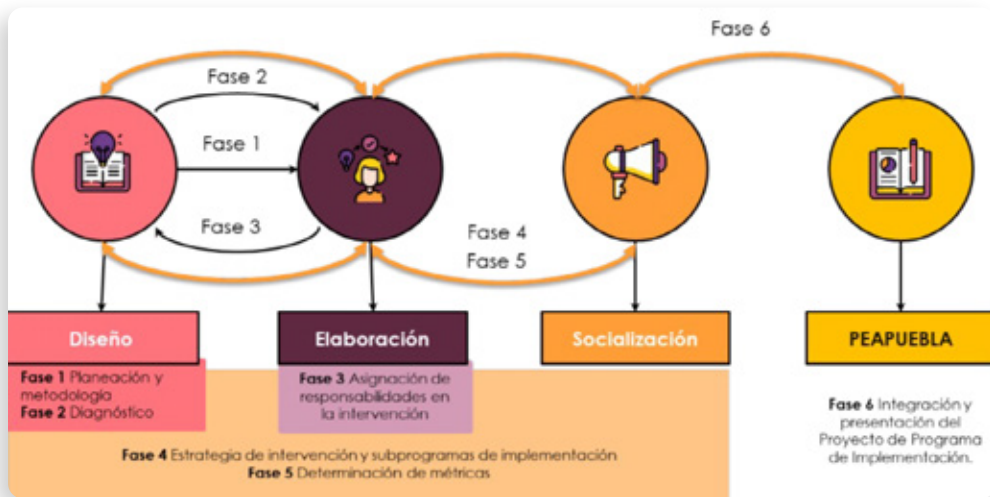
Fase 6

Fase 2

Fase 1

Fase 3

Fase 4
Fase 5

Diseño

Elaboración

Socialización

PEAPUEBLA

**Fase 1** Planeación y metodología
**Fase 2** Diagnóstico

**Fase 3** Asignación de responsabilidades en la intervención

**Fase 4** Estrategia de intervención y subprogramas de implementación
**Fase 5** Determinación de métricas

**Fase 6** Integración y presentación del Proyecto de Programa de Implementación.